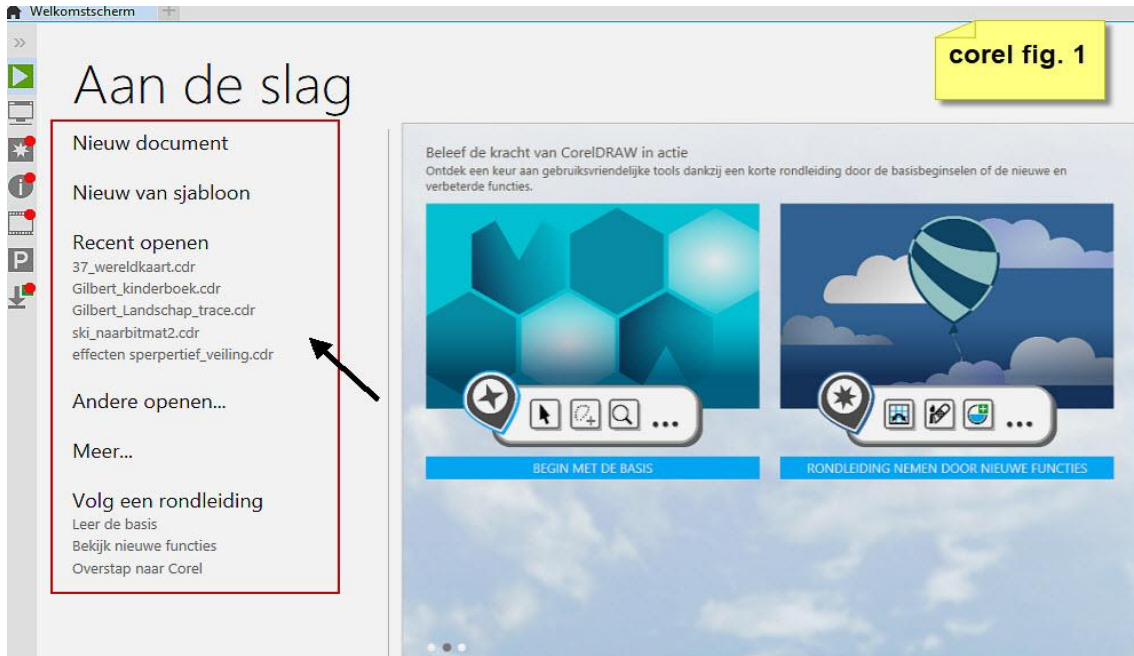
Welkomstscherm

corel fig. 1

Aan de slag

Nieuw document

Nieuw van sjabloon

Recent openen
37_wereldkaart.cdr
Gilbert_kinderboek.cdr
Gilbert_Landschap_trace.cdr
ski_naarbitmat2.cdr
effecten sperpertief_veiling.cdr

Andere openen...

Meer...

Volg een rondleiding
Leer de basis
Bekijk nieuwe functies
Overstap naar Corel

Beleef de kracht van CorelDRAW in actie
Ontdek een keur aan gebruiksvriendelijke tools dankzij een korte rondleiding door de basisbeginselen of de nieuwe en verbeterde functies.

BEGIN MET DE BASIS

RONDLEIDING NEMEN DOOR NIEUWE FUNCTIES